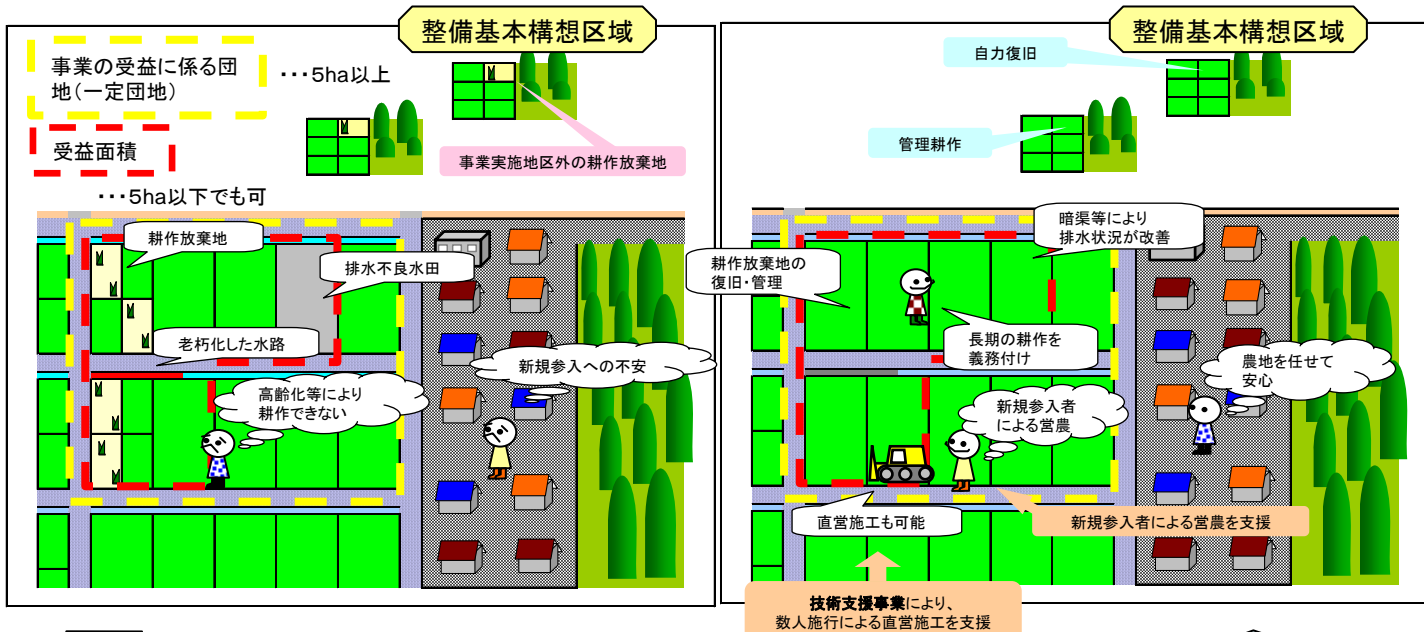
整備基本構想区域

事業の受益に係る団地（一定団地）

・・・5ha以上

受益面積

・・・5ha以下でも可

事業実施地区外の耕作放棄地

耕作放棄地

排水不良水田

老朽化した水路

新規参入への不安

高齢化等により耕作できない

整備基本構想区域

自力復旧

管理耕作

暗渠等により排水状況が改善

耕作放棄地の復旧・管理

長期の耕作を義務付け

農地を任せて安心

新規参入者による営農

直営施工も可能

新規参入者による営農を支援

技術支援事業により、数人施行による直営施工を支援